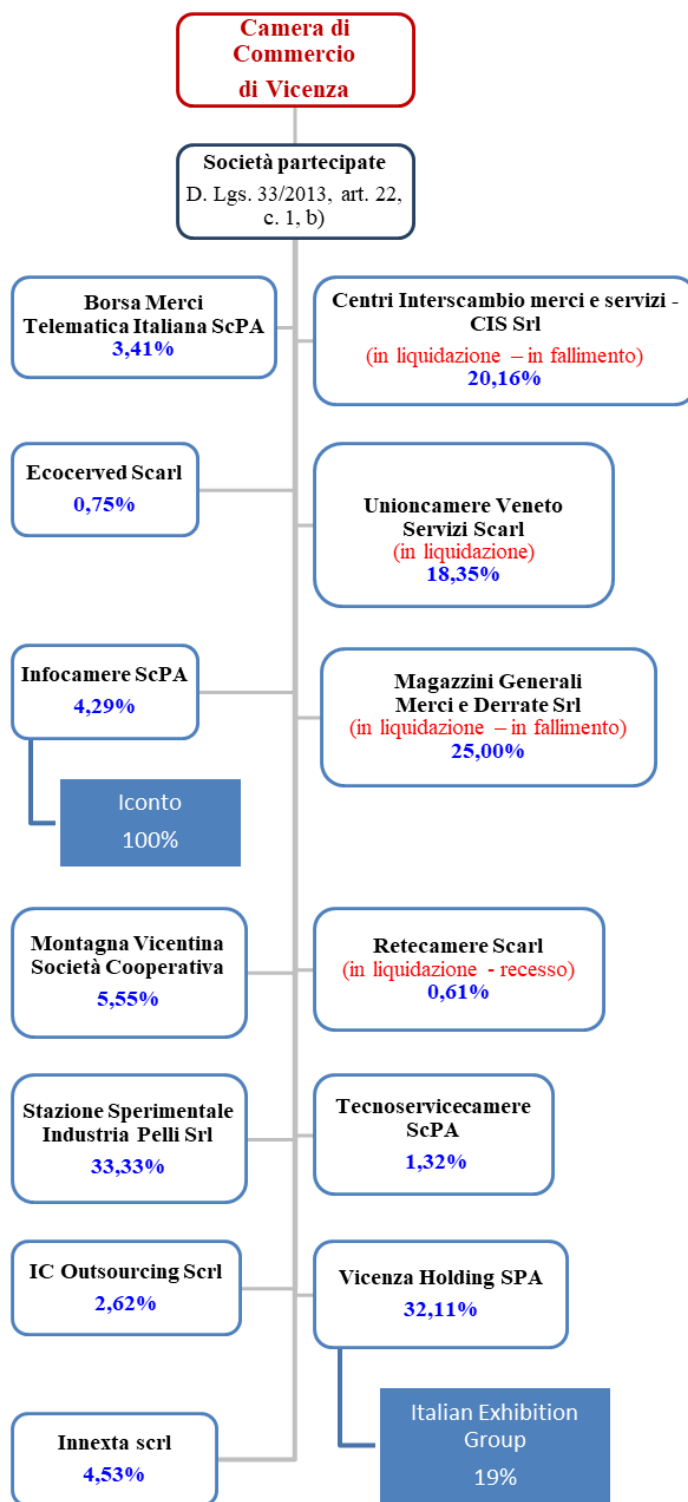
Camera di Commercio di Vicenza

Società partecipate
D. Lgs. 33/2013, art. 22, c. 1, b)

Borsa Merci Telematica Italiana ScPA
3,41%

Centri Interscambio merci e servizi - CIS Srl
(in liquidazione – in fallimento)
20,16%

Ecocerved Scarl
0,75%

Unioncamere Veneto Servizi Scarl
(in liquidazione)
18,35%

Infocamere ScPA
4,29%

Magazzini Generali Merci e Derrate Srl
(in liquidazione – in fallimento)
25,00%

Iconto
100%

Montagna Vicentina Società Cooperativa
5,55%

Retecamere Scarl
(in liquidazione - recesso)
0,61%

Stazione Sperimentale Industria Pelli Srl
33,33%

Tecnoservicecamere ScPA
1,32%

IC Outsourcing Scrl
2,62%

Vicenza Holding SPA
32,11%

Italian Exhibition Group
19%

Innexta scrl
4,53%